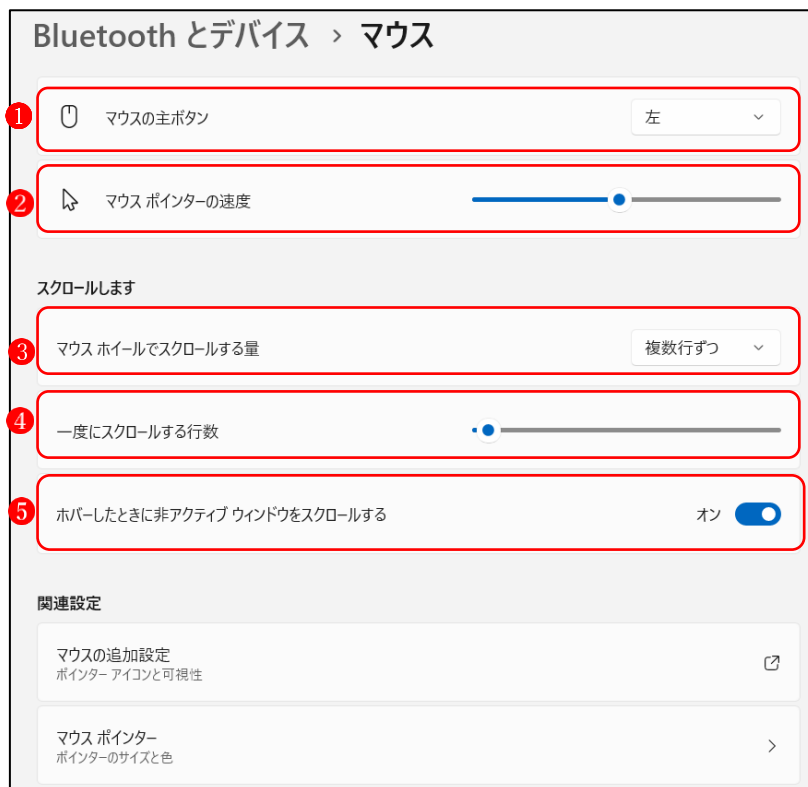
Bluetooth とデバイス > マウス

1 マウスの主ボタン 左

2 マウス ポインターの速度

スクロールします

3 マウス ホイールでスクロールする量 複数行ずつ

4 一度にスクロールする行数

5 ホバーしたときに非アクティブ ウィンドウをスクロールする オン

関連設定

マウスの追加設定
ポインター アイコンと可視性

マウス ポインター
ポインターのサイズと色